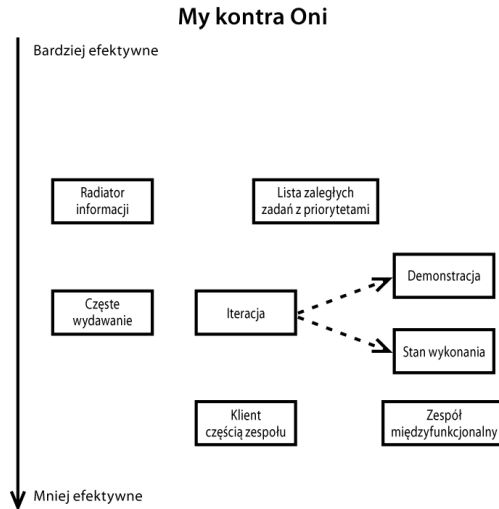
My kontra Oni

Bardziej efektywne

Radiator informacji

Lista zaległych zadań z priorytetami

Częste wydawanie

Iteracja

Demonstracja

Stan wykonania

Klient częścią zespołu

Zespół międzyfunkcjonalny

Mniej efektywne